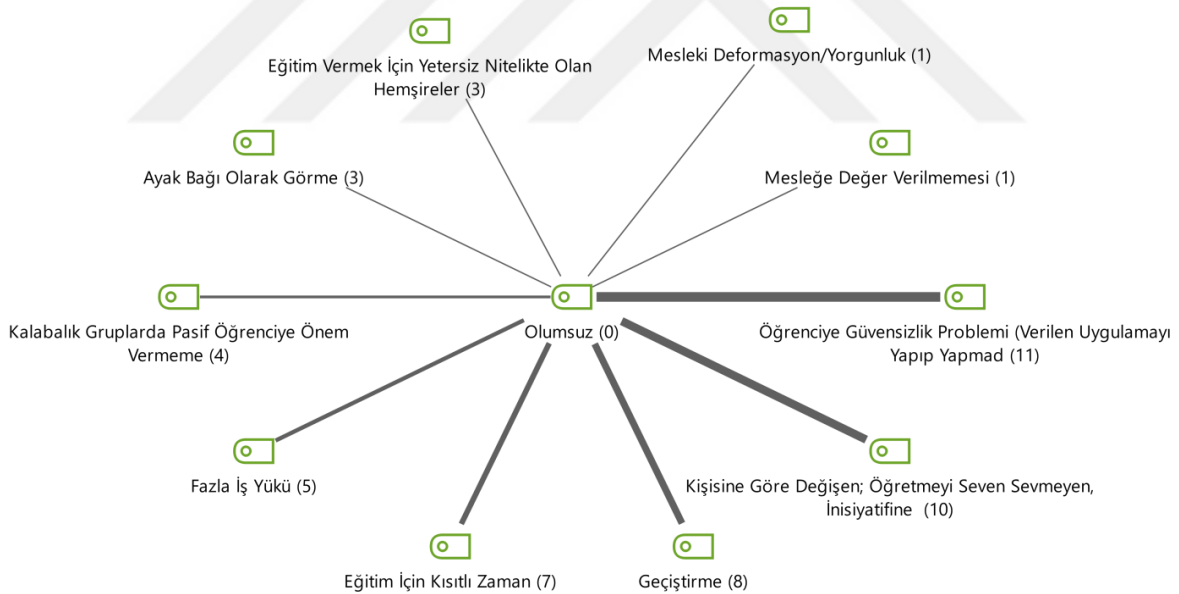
Eğitim Vermek İçin Yetersiz Nitelikte Olan Hemşireler (3)

Mesleki Deformasyon/Yorgunluk (1)

Ayak Bağı Olarak Görme (3)

Mesleğe Değer Verilmemesi (1)

Kalabalık Gruplarda Pasif Öğrenciye Önem Vermeme (4)

Olumsuz (0)

Öğrenciye Güvensizlik Problemi (Verilen Uygulamayı Yapıp Yapmad (11)

Fazla İş Yükü (5)

Kişisine Göre Değişen; Öğretmeyi Seven Sevmeyen, İnisiyatifine (10)

Eğitim İçin Kısıtlı Zaman (7)

Geçiştirme (8)